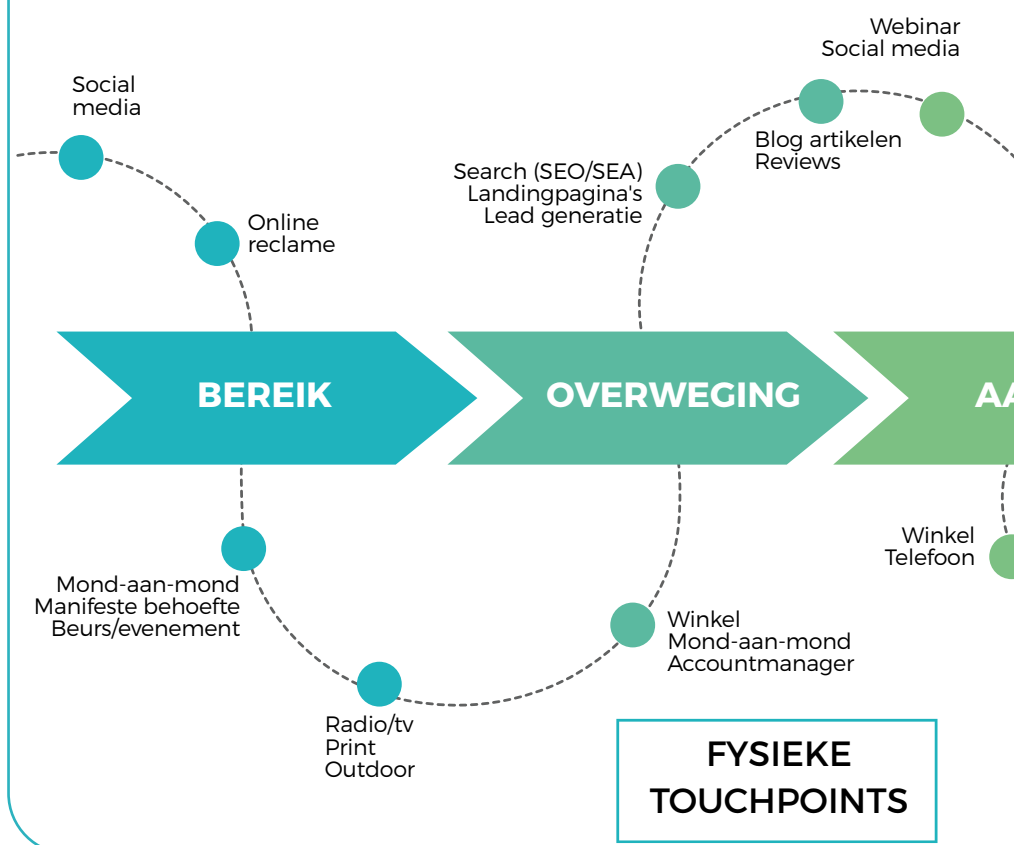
Social media

Online reclame

Webinar
Social media

Blog artikelen
Reviews

Search (SEO/SEA)
Landingpagina's
Lead generatie

BEREIK

OVERWEGING

AA

Winkel
Telefoon

Mond-aan-mond
Manifeste behoefte
Beurs/evenement

Winkel
Mond-aan-mond
Accountmanager

Radio/tv
Print
Outdoor

FYSIEKE TOUCHPOINTS